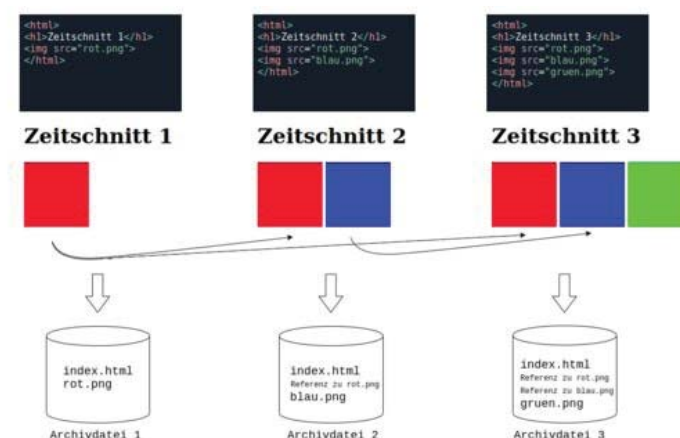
<html>
<h1>Zeitschnitt 1</h1>
<img src="rot.png">
</html>

Zeitschnitt 1

<html>
<h1>Zeitschnitt 2</h1>
<img src="rot.png">
<img src="blau.png">
</html>

Zeitschnitt 2

<html>
<h1>Zeitschnitt 3</h1>
<img src="rot.png">
<img src="blau.png">
<img src="gruen.png">
</html>

Zeitschnitt 3

index.html
rot.png

Archivdatei 1

index.html
Referenz zu rot.png
blau.png

Archivdatei 2

index.html
Referenz zu rot.png
Referenz zu blau.png
gruen.png

Archivdatei 3